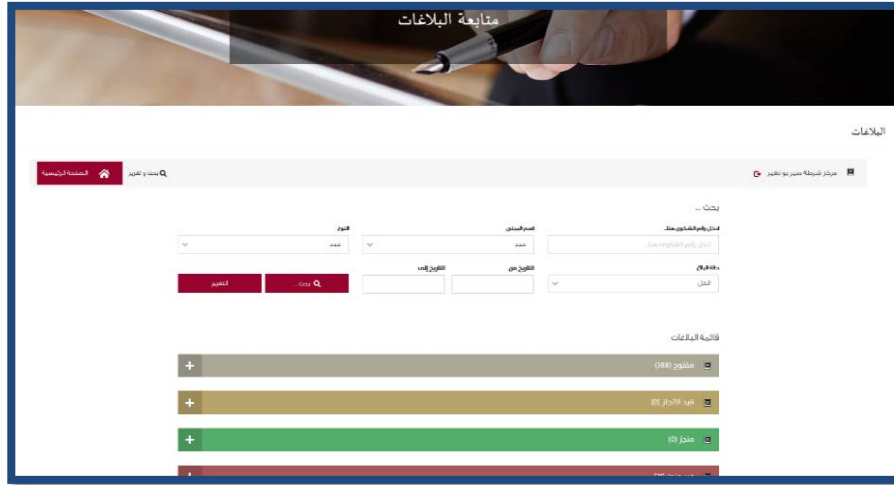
متابعة البلاغات

البلاغات

مركز شرطة سير بو نعير

بحث و تقرير

الصفحة الرئيسية

بحث ...

ادخل رقم الشخص منك

ادخل رقم الشخص منك

قسم المبنى

حدد

النوع

حدد

حالة البلاغ

الكل

التاريخ من

التاريخ إلى

بحث ...

التقرير

قائمة البلاغات

مفتوح (388)

قيد الانجاز (0)

منجز (0)

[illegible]